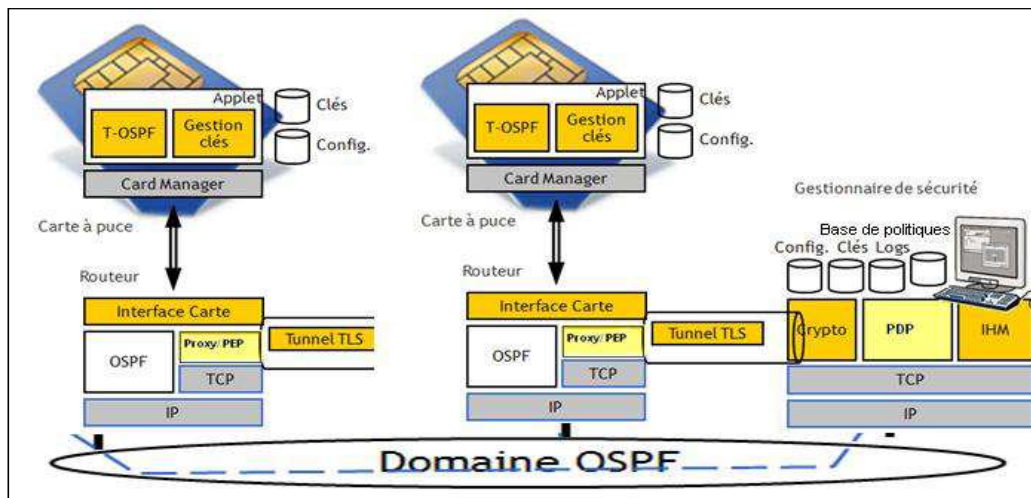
Applet
T-OSPF
Gestion clés
Clés
Config.
Card Manager
Carte à puce
Routeur
Interface Carte
OSPF
Proxy/PEP
TCP
Tunnel TLS
IP

Applet
T-OSPF
Gestion clés
Clés
Config.
Card Manager
Carte à puce
Routeur
Interface Carte
OSPF
Proxy/PEP
TCP
Tunnel TLS
IP

Gestionnaire de sécurité
Base de politiques
Config. Clés Logs
Crypto
PDP
IHM
TCP
IP

Domaine OSPF